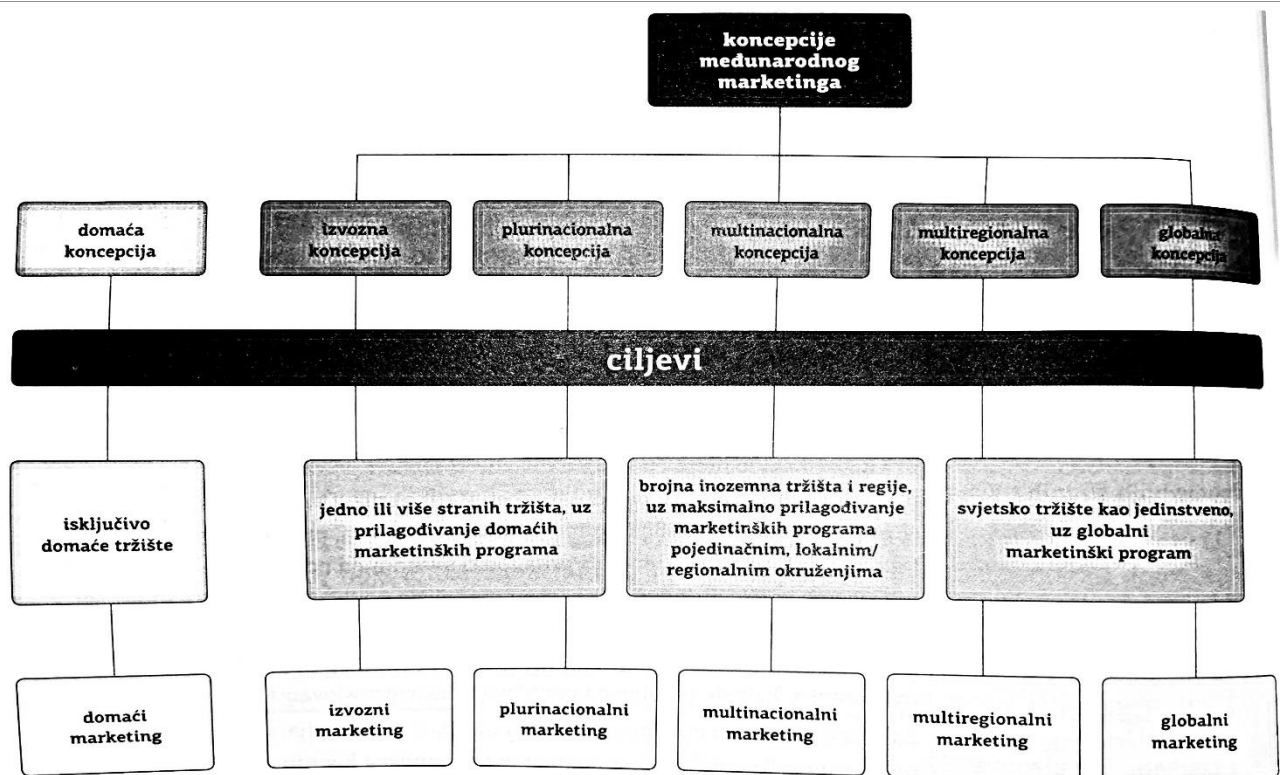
koncepcije međunarodnog marketinga

domaća koncepcija

izvozna koncepcija

plurinacionalna koncepcija

multinacionalna koncepcija

multiregionalna koncepcija

globalna koncepcija

ciljevi

isključivo domaće tržište

jedno ili više stranih tržišta, uz prilagođivanje domaćih marketinških programa

brojna inozemna tržišta i regije, uz maksimalno prilagođivanje marketinških programa pojedinačnim, lokalnim/ regionalnim okruženjima

svjetsko tržište kao jedinstveno, uz globalni marketinški program

domaći marketing

izvozni marketing

plurinacionalni marketing

multinacionalni marketing

multiregionalni marketing

globalni marketing